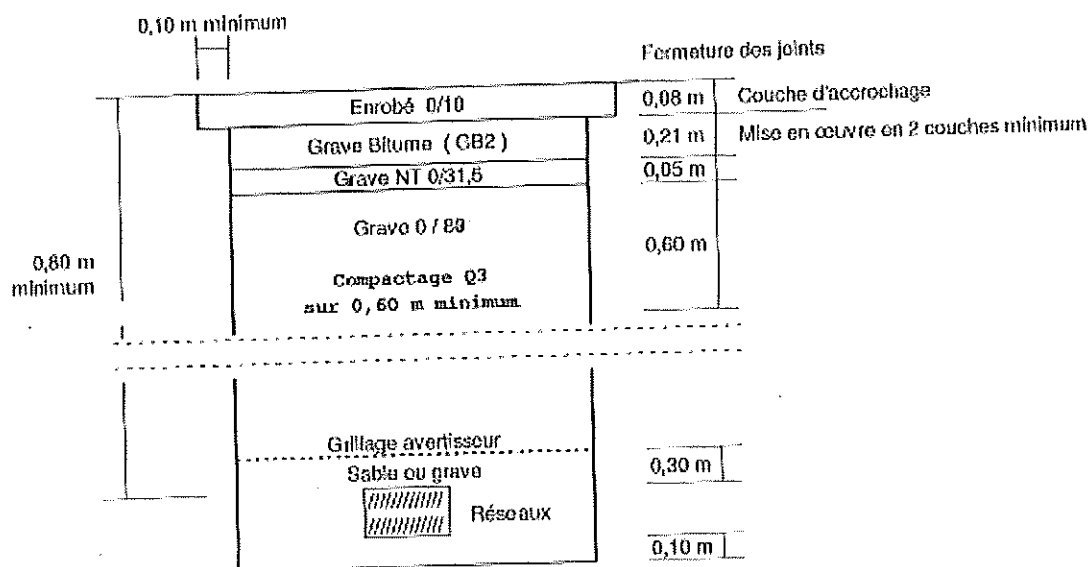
0,10 m minimum

Fermeture des joints

Enrobé 0/10

0,08 m

Couche d'accrochage

Grave Bitume (GB2)

0,21 m

Mise en oeuvre en 2 couches minimum

Grave NT 0/31,5

0,05 m

Grave 0 / 80

0,60 m

0,80 m minimum

Compactage Q3 sur 0,60 m minimum

Grillage avertisseur

Sable ou grave

0,30 m

Réseaux

0,10 m